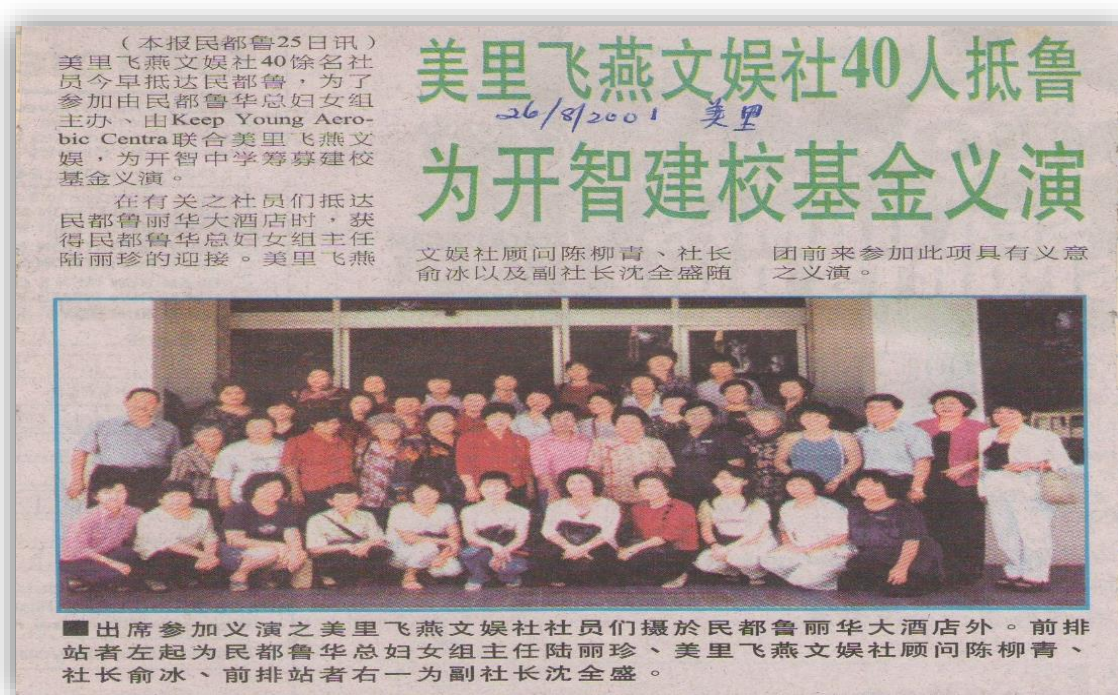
美里飞燕文娱社40人抵鲁

26/8/2001 美里

为开智建校基金义演

（本报民都鲁25日讯）美里飞燕文娱社40馀名社员今早抵达民都鲁，为了参加由民都鲁华总妇女组主办、由Keep Young Aerobic Centra联合美里飞燕文娱，为开智中学筹募建校基金义演。

在有关之社员们抵达民都鲁丽华大酒店时，获得民都鲁华总妇女组主任陆丽珍的迎接。美里飞燕文娱社顾问陈柳青、社长俞冰以及副社长沈全盛随团前来参加此项具有义意之义演。

■出席参加义演之美里飞燕文娱社社员们摄於民都鲁丽华大酒店外。前排站者左起为民都鲁华总妇女组主任陆丽珍、美里飞燕文娱社顾问陈柳青、社长俞冰、前排站者右一为副社长沈全盛。